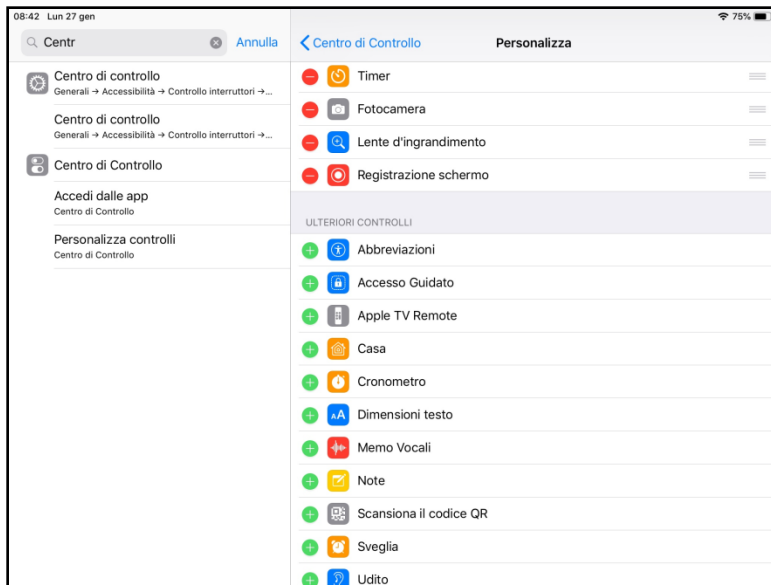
08:42 Lun 27 gen

75%

Centr

Annulla

Centro di controllo
Generali → Accessibilità → Controllo interruttori →...

Centro di controllo
Generali → Accessibilità → Controllo interruttori →...

Centro di Controllo

Accedi dalle app
Centro di Controllo

Personalizza controlli
Centro di Controllo

Centro di Controllo

Personalizza

Timer

Fotocamera

Lente d'ingrandimento

Registrazione schermo

ULTERIORI CONTROLLI

Abbreviazioni

Accesso Guidato

Apple TV Remote

Casa

Cronometro

Dimensioni testo

Memo Vocali

Note

Scansiona il codice QR

Sveglia

Udito